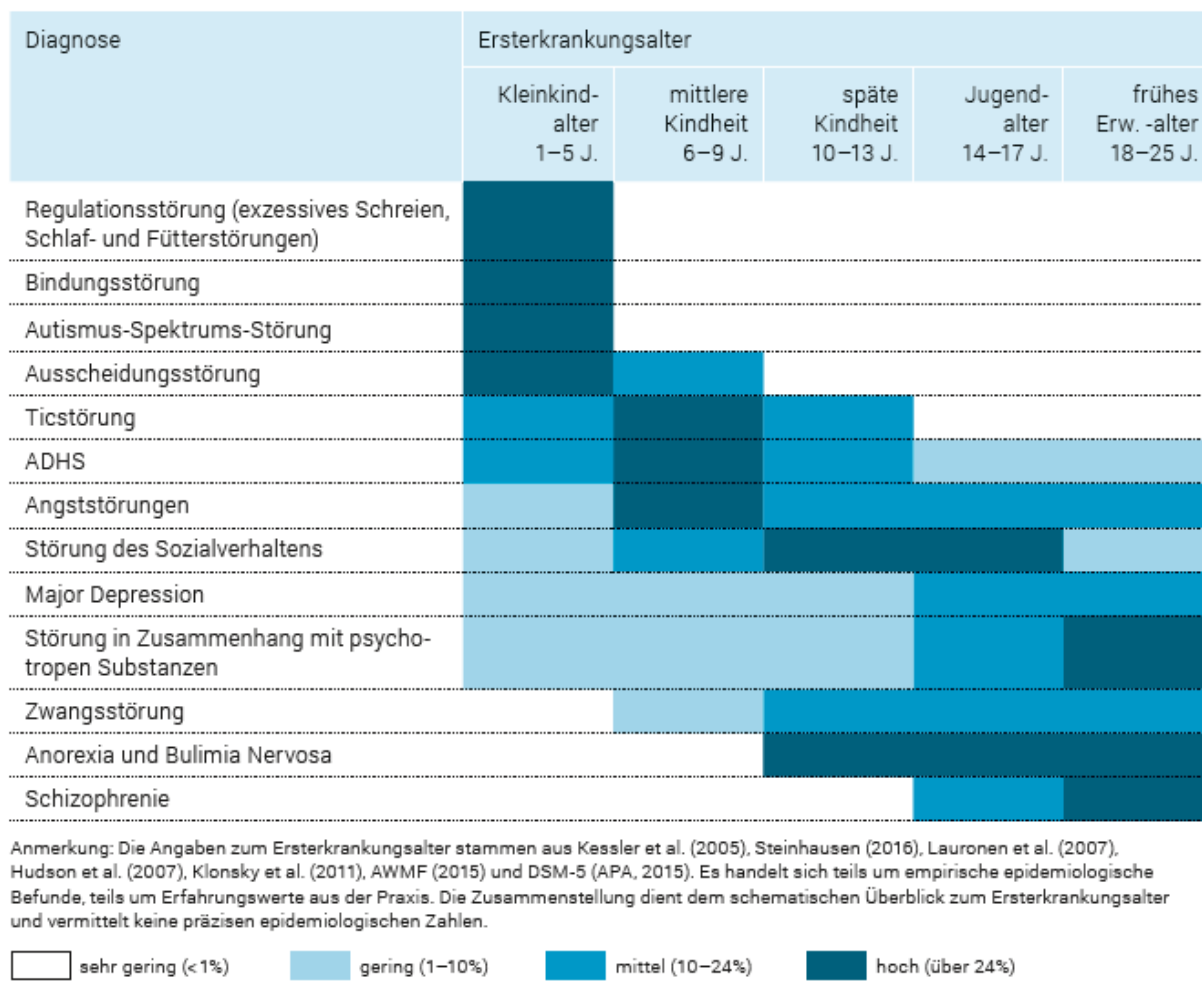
| Diagnose | Ersterkrankungsalter | | | | |
|---|---|---|---|---|---|
| | Kleinkindalter 1–5 J. | mittlere Kindheit 6–9 J. | späte Kindheit 10–13 J. | Jugendalter 14–17 J. | frühes Erw. -alter 18–25 J. |
| Regulationsstörung (exzessives Schreien, Schlaf- und Fütterstörungen) | | | | | |
| Bindungsstörung | | | | | |
| Autismus-Spektrums-Störung | | | | | |
| Ausscheidungsstörung | | | | | |
| Ticstörung | | | | | |
| ADHS | | | | | |
| Angststörungen | | | | | |
| Störung des Sozialverhaltens | | | | | |
| Major Depression | | | | | |
| Störung in Zusammenhang mit psychotropen Substanzen | | | | | |
| Zwangsstörung | | | | | |
| Anorexia und Bulimia Nervosa | | | | | |
| Schizophrenie | | | | | |

Anmerkung: Die Angaben zum Ersterkrankungsalter stammen aus Kessler et al. (2005), Steinhausen (2016), Lauronen et al. (2007), Hudson et al. (2007), Klonsky et al. (2011), AWMF (2015) und DSM-5 (APA, 2015). Es handelt sich teils um empirische epidemiologische Befunde, teils um Erfahrungswerte aus der Praxis. Die Zusammenstellung dient dem schematischen Überblick zum Ersterkrankungsalter und vermittelt keine präzisen epidemiologischen Zahlen.

sehr gering (<1%) gering (1–10%) mittel (10–24%) hoch (über 24%)